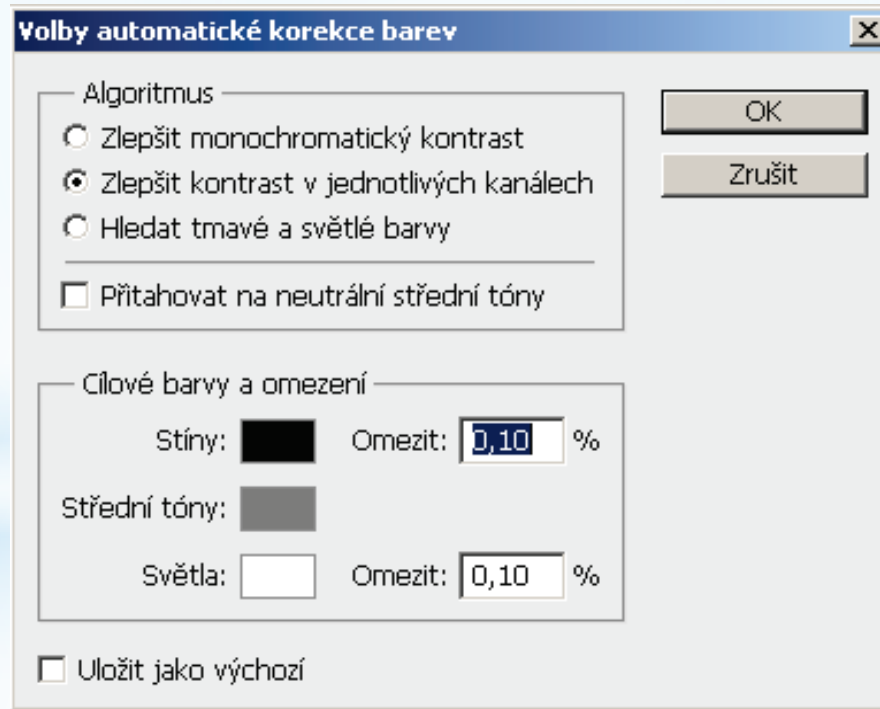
Volby automatické korekce barev

Algoritmus

Zlepšit monochromatický kontrast

Zlepšit kontrast v jednotlivých kanálech

Hledat tmavé a světlé barvy

Přitahovat na neutrální střední tóny

OK

Zrušit

Cílové barvy a omezení

Stíny:

Omezit: 0,10 %

Střední tóny:

Světla:

Omezit: 0,10 %

Uložit jako výchozí